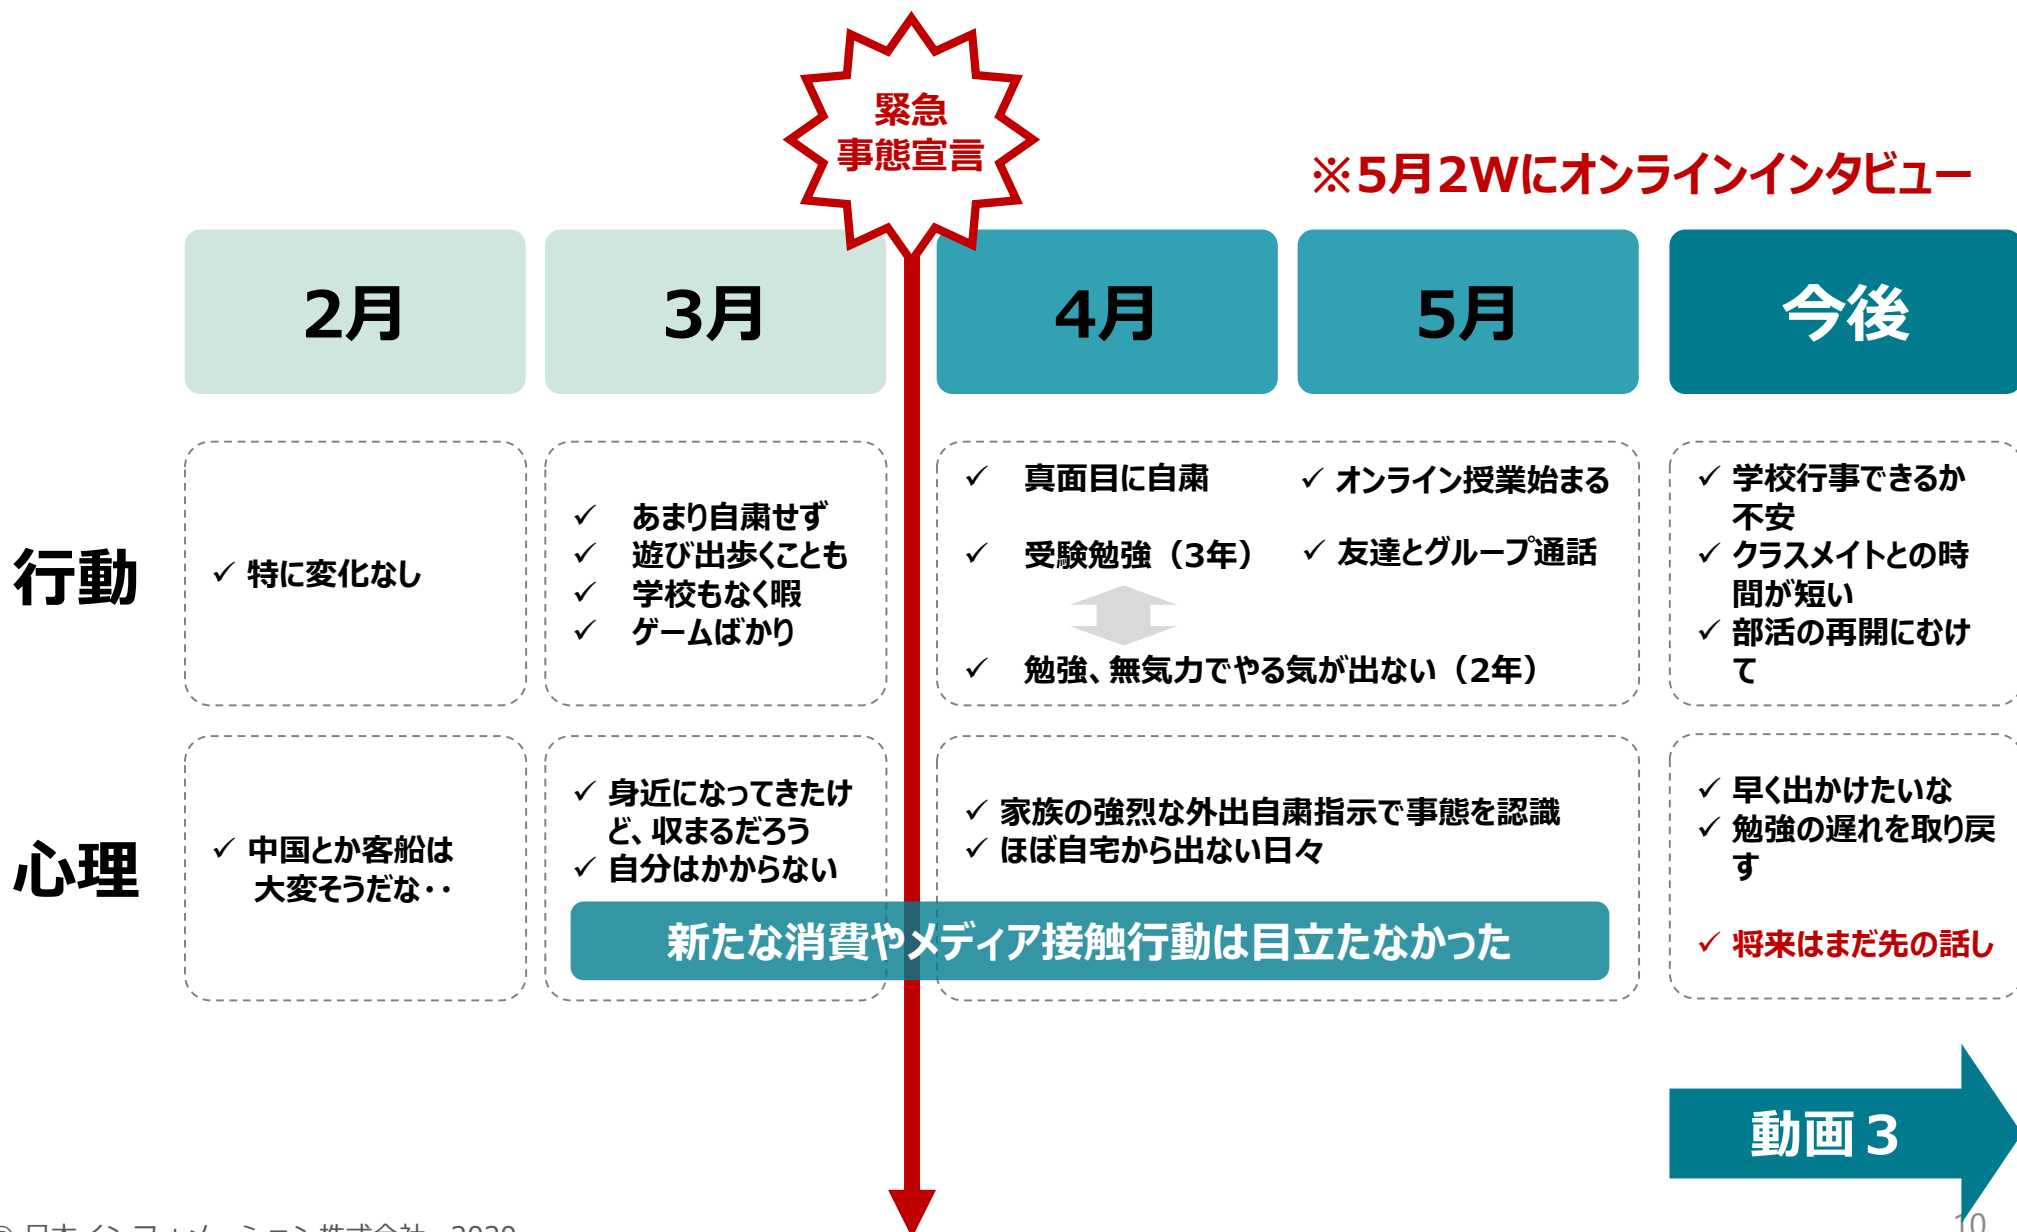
緊急
事態宣言

※5月2Wにオンラインインタビュー

| | 2月 | 3月 | 4月 | 5月 | 今後 |
|---|---|---|---|---|---|
| 行動 | ✓ 特に変化なし | ✓ あまり自粛せず<br>✓ 遊び出歩くことも<br>✓ 学校もなく暇<br>✓ ゲームばかり | ✓ 真面目に自粛<br>✓ 受験勉強（3年）<br>✓ 勉強、無気力でやる気が出ない（2年） | ✓ オンライン授業始まる<br>✓ 友達とグループ通話 | ✓ 学校行事できるか不安<br>✓ クラスメイトとの時間が短い<br>✓ 部活の再開にむけて |
| 心理 | ✓ 中国とか客船は大変そうだな・・ | ✓ 身近になってきたけど、収まるだろう<br>✓ 自分はかからない | ✓ 家族の強烈な外出自粛指示で事態を認識<br>✓ ほぼ自宅から出ない日々 | | ✓ 早く出かけたいな<br>✓ 勉強の遅れを取り戻す<br>✓ 将来はまだ先の話し |

新たな消費やメディア接触行動は目立たなかった

動画 3

© 日本インフォメーション株式会社　2020

10